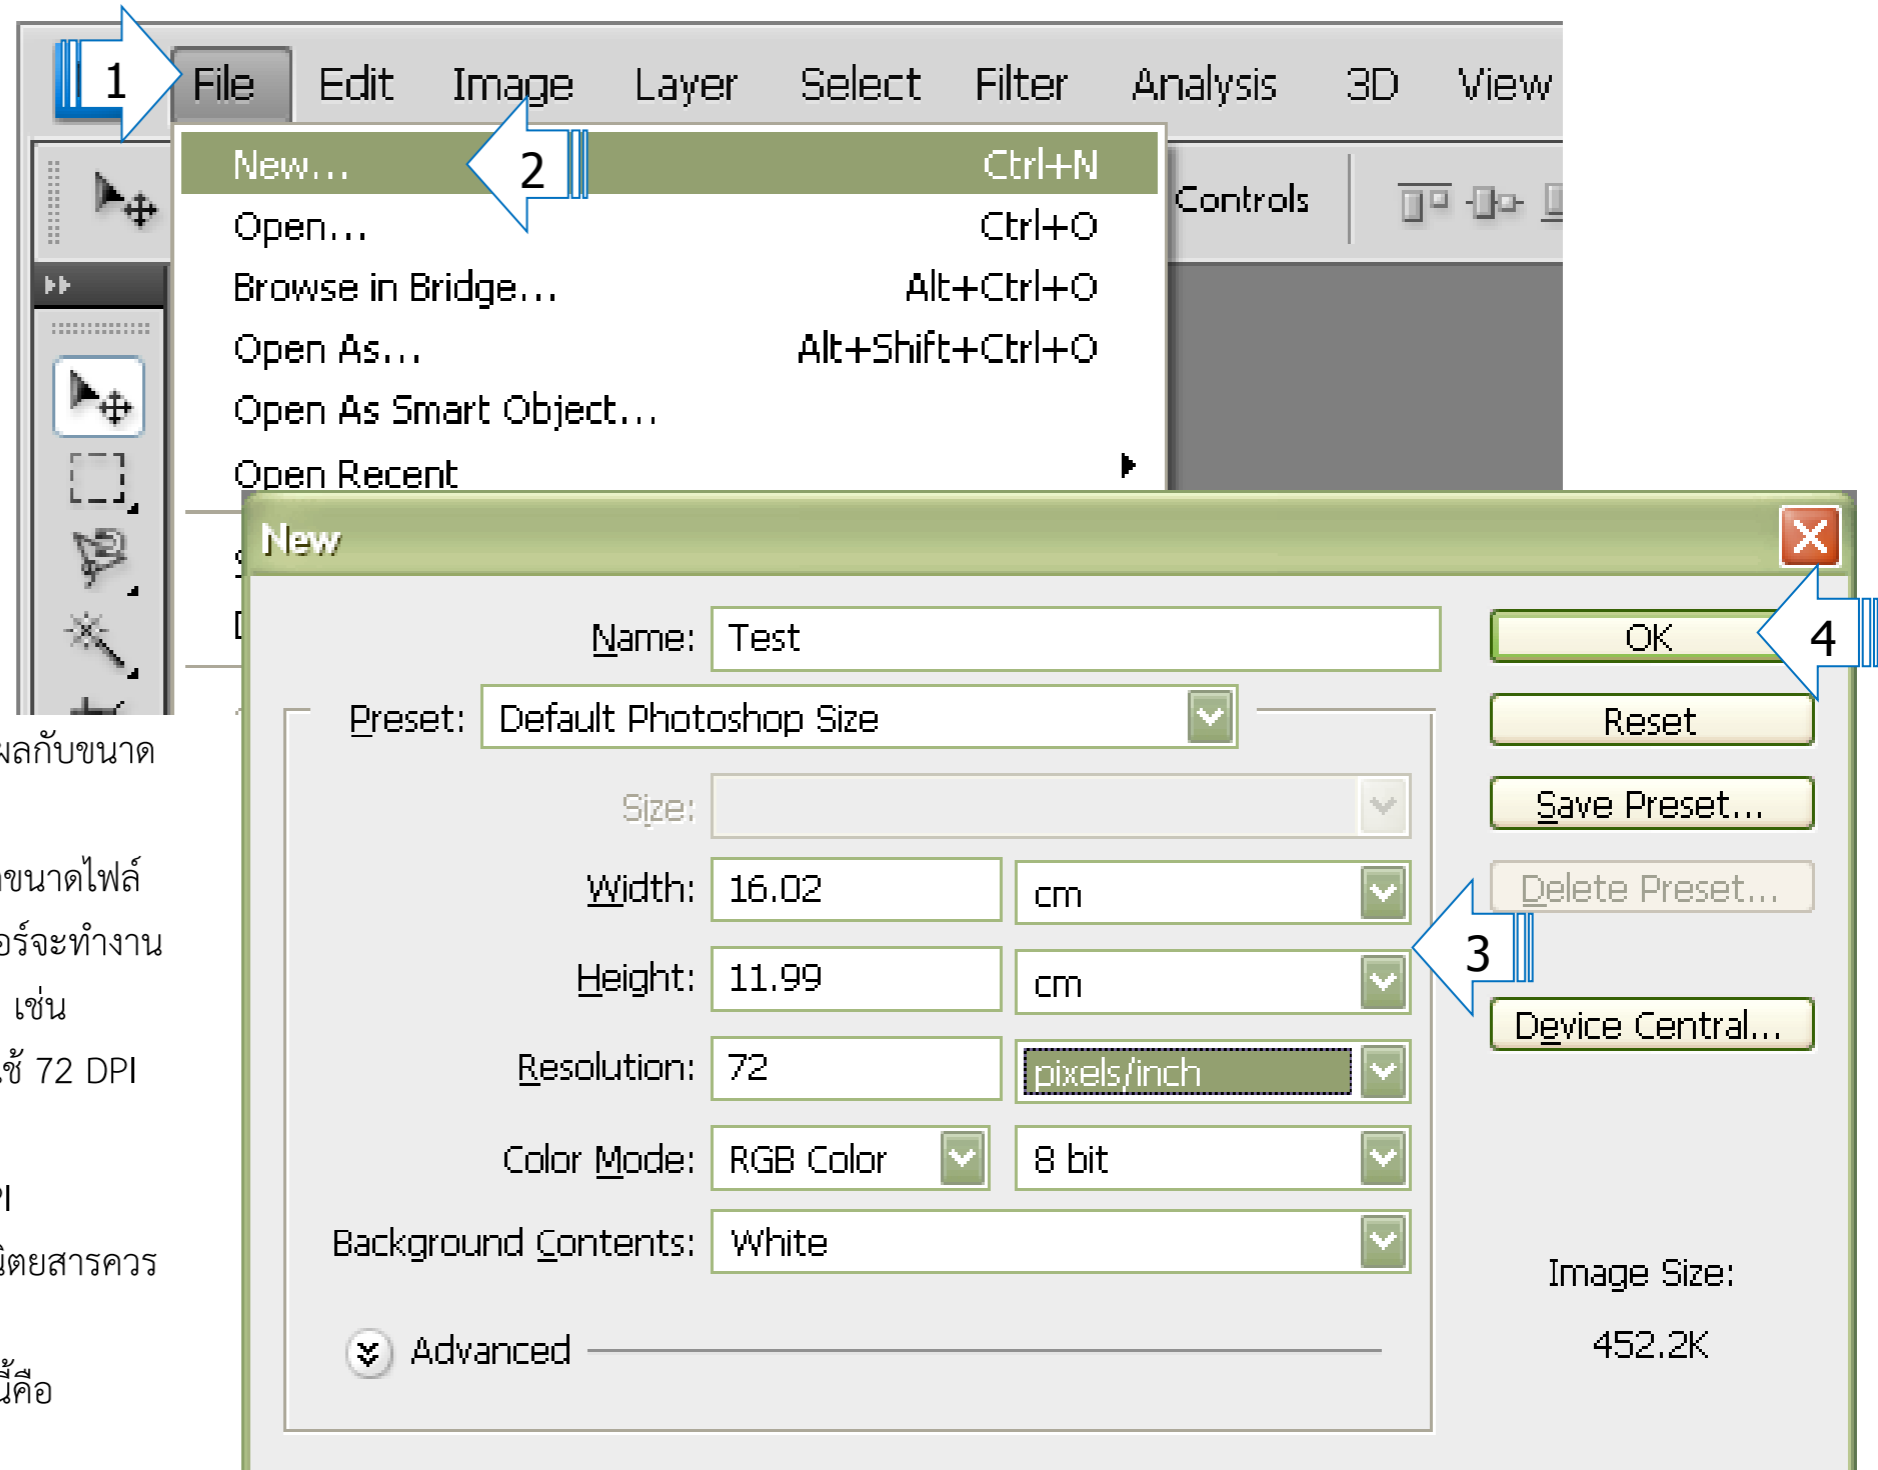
1 File Edit Image Layer Select Filter Analysis 3D View

New... Ctrl+N
Open... Ctrl+O
Browse in Bridge... Alt+Ctrl+O
Open As... Alt+Shift+Ctrl+O
Open As Smart Object...
Open Recent

2

Controls

New

Name: Test
Preset: Default Photoshop Size
Size:
Width: 16.02 cm
Height: 11.99 cm
Resolution: 72 pixels/inch
Color Mode: RGB Color 8 bit
Background Contents: White
Advanced

OK
Reset
Save Preset...
Delete Preset...
Device Central...

Image Size:
452.2K

3
4

ผลกับขนาด
ขนาดไฟล์
อร์จะทำงาน
เช่น
ใช้ 72 DPI
I
นิตยสารควร
นี้คือ